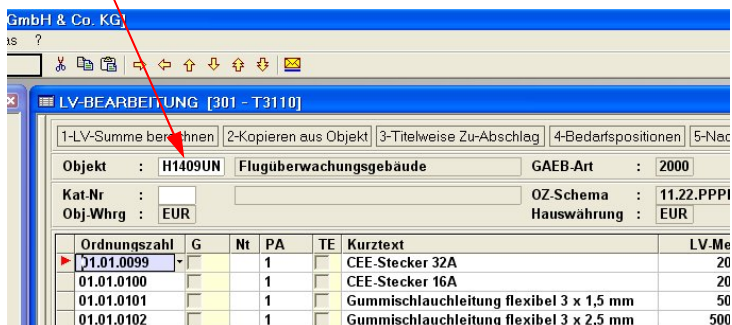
GmbH & Co. KG]
as ?

LV-BEARBEITUNG [301 - T3110]

1-LV-Summe berechnen | 2-Kopieren aus Objekt | 3-Titelweise Zu-Abschlag | 4-Bedarfspositionen | 5-Nac

Objekt : H1409UN Flugüberwachungsgebäude GAEB-Art : 2000

Kat-Nr :
Obj-Whrg : EUR

OZ-Schema : 11.22.PPPP
Hauswährung : EUR

| Ordnungszahl | G | Nt | PA | TE | Kurztext | LV-Me |
|---|---|---|---|---|---|---|
| 01.01.0099 | | | 1 | | CEE-Stecker 32A | 20 |
| 01.01.0100 | | | 1 | | CEE-Stecker 16A | 20 |
| 01.01.0101 | | | 1 | | Gummischlauchleitung flexibel 3 x 1,5 mm | 50 |
| 01.01.0102 | | | 1 | | Gummischlauchleitung flexibel 3 x 2,5 mm | 500 |